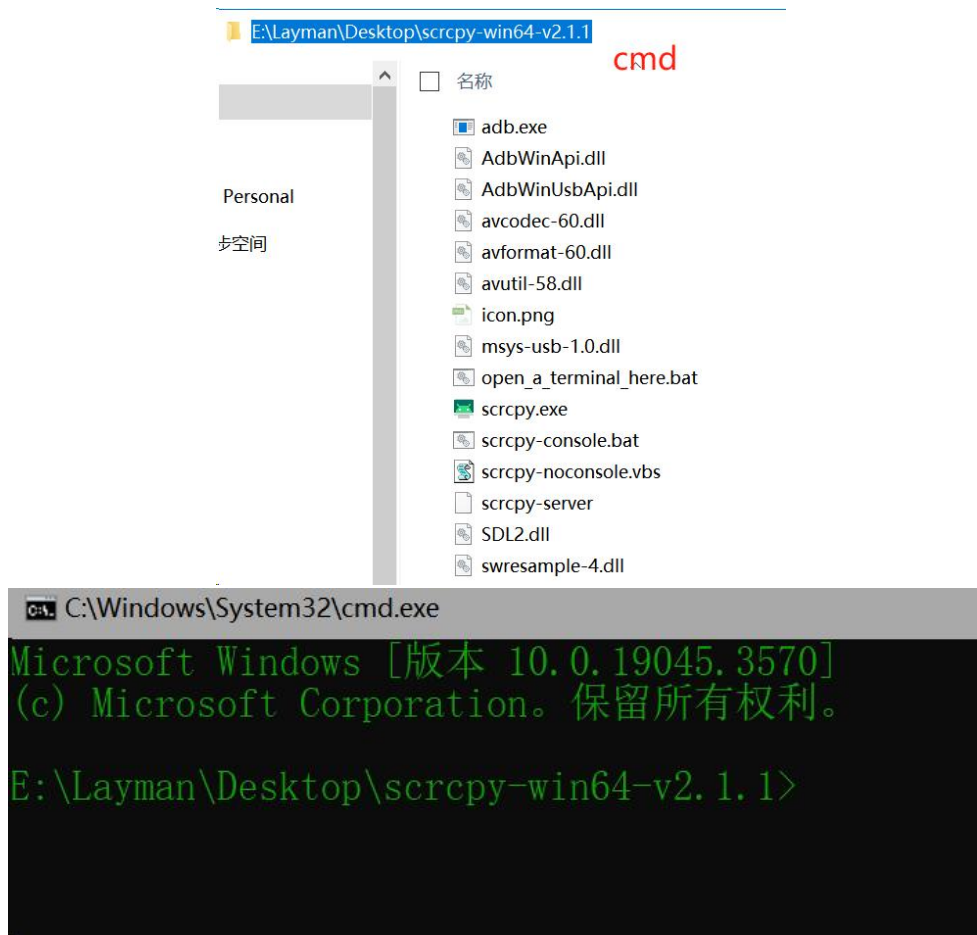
E:\Layman\Desktop\scrcpy-win64-v2.1.1

cmd

名称

Personal

步空间

adb.exe
AdbWinApi.dll
AdbWinUsbApi.dll
avcodec-60.dll
avformat-60.dll
avutil-58.dll
icon.png
msys-usb-1.0.dll
open_a_terminal_here.bat
scrcpy.exe
scrcpy-console.bat
scrcpy-noconsole.vbs
scrcpy-server
SDL2.dll
swresample-4.dll

C:\Windows\System32\cmd.exe

Microsoft Windows [版本 10.0.19045.3570]
(c) Microsoft Corporation。保留所有权利。

E:\Layman\Desktop\scrcpy-win64-v2.1.1>